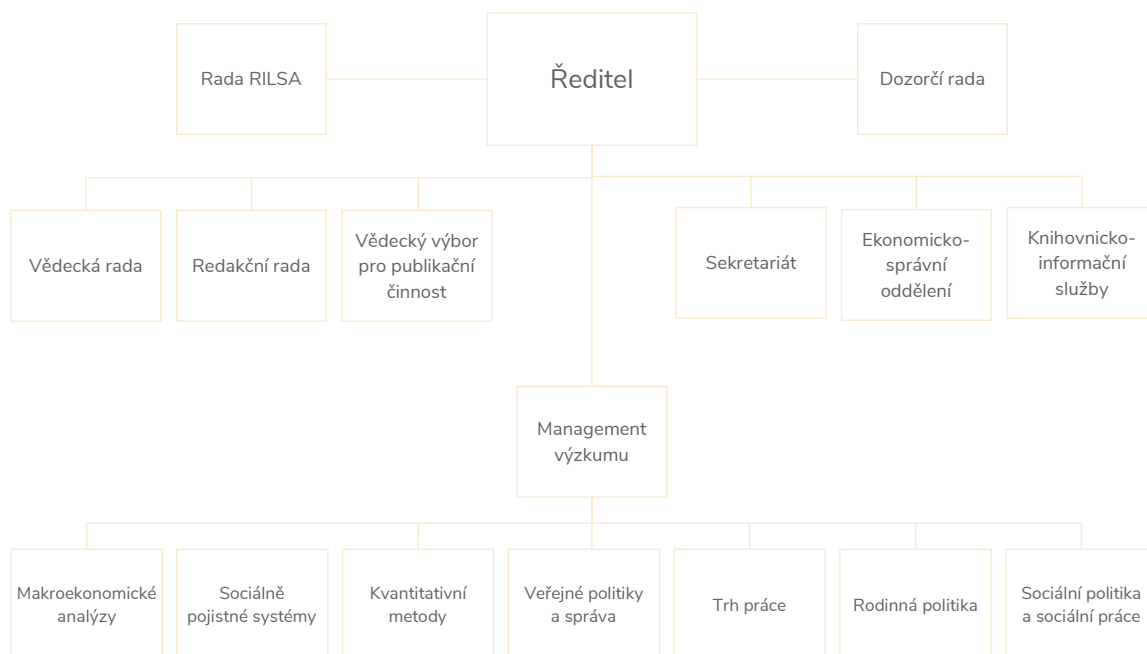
Rada RILSA

Ředitel

Dozorčí rada

Vědecká rada

Redakční rada

Vědecký výbor pro publikační činnost

Sekretariát

Ekonomicko-správní oddělení

Knihovnicko-informační služby

Management výzkumu

Makroekonomické analýzy

Sociálně pojistné systémy

Kvantitativní metody

Veřejné politiky a správa

Trh práce

Rodinná politika

Sociální politika a sociální práce